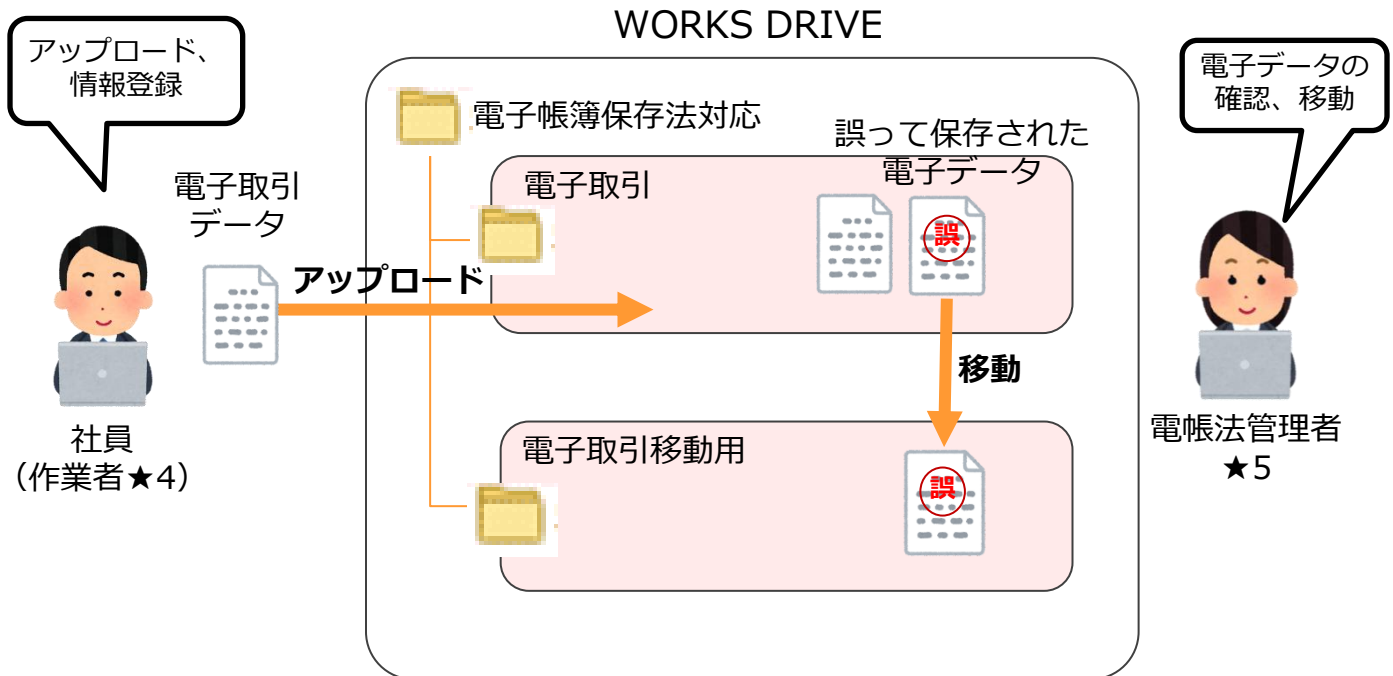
WORKS DRIVE

アップロード、
情報登録

電子データの
確認、移動

電子帳簿保存法対応

誤って保存された
電子データ

電子取引
データ

電子取引

誤

アップロード

移動

社員
（作業者★4）

電子取引移動用

誤

電帳法管理者
★5